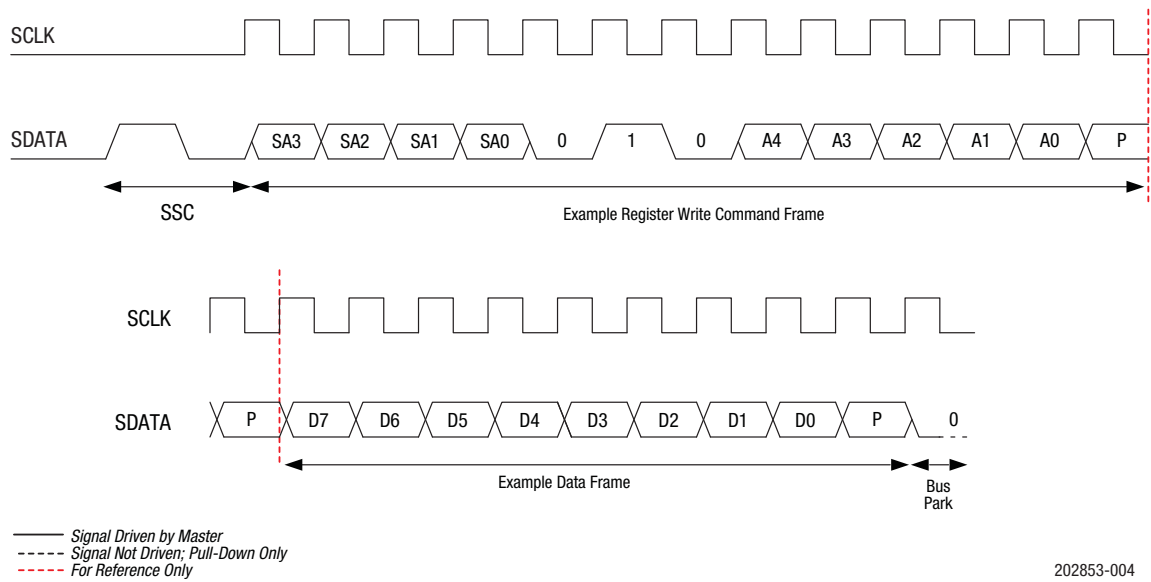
SCLK

SDATA

SA3 SA2 SA1 SA0 0 1 0 A4 A3 A2 A1 A0 P

SSC

Example Register Write Command Frame

SCLK

SDATA

P D7 D6 D5 D4 D3 D2 D1 D0 P 0

Example Data Frame

Bus Park

Signal Driven by Master
Signal Not Driven; Pull-Down Only
For Reference Only

202853-004